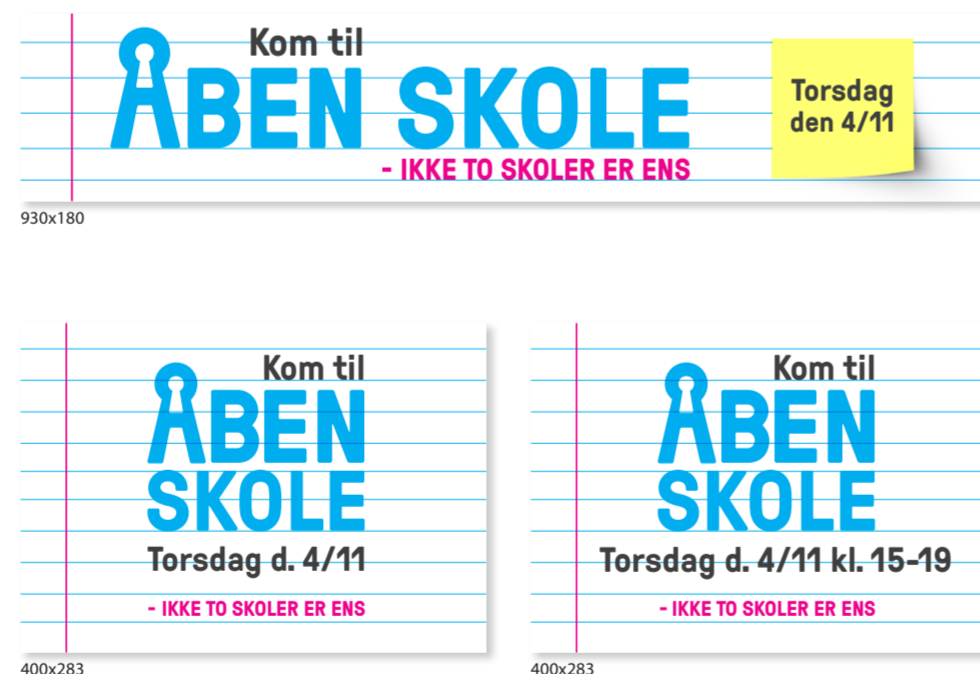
Kom til
ÅBEN SKOLE
- IKKE TO SKOLER ER ENS

Torsdag den 4/11

930x180

Kom til
ÅBEN SKOLE
Torsdag d. 4/11
- IKKE TO SKOLER ER ENS

400x283

Kom til
ÅBEN SKOLE
Torsdag d. 4/11 kl. 15-19
- IKKE TO SKOLER ER ENS

400x283